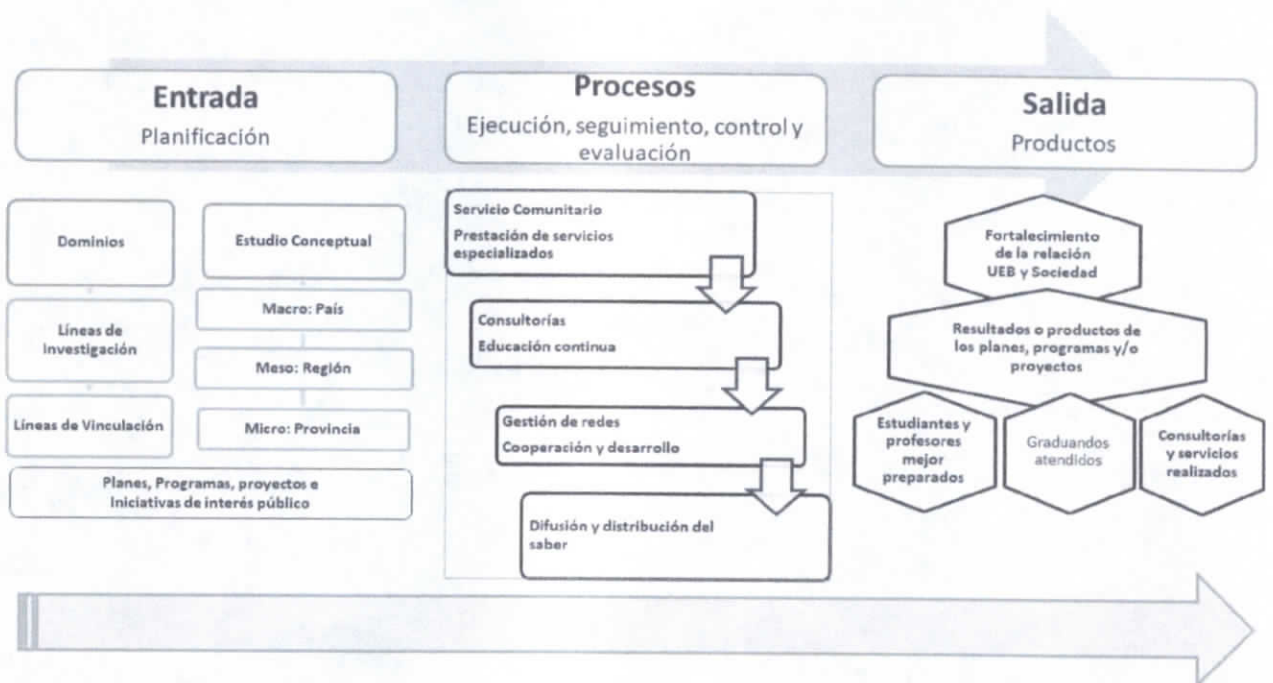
Entrada
Planificación

Procesos
Ejecución, seguimiento, control y evaluación

Salida
Productos

Dominios

Estudio Conceptual

Macro: País

Líneas de Investigación

Meso: Región

Líneas de Vinculación

Micro: Provincia

Planes, Programas, proyectos e Iniciativas de interés público

Servicio Comunitario
Prestación de servicios especializados

Consultorías
Educación continua

Gestión de redes
Cooperación y desarrollo

Difusión y distribución del saber

Fortalecimiento de la relación UEB y Sociedad

Resultados o productos de los planes, programas y/o proyectos

Estudiantes y profesores mejor preparados

Graduandos atendidos

Consultorías y servicios realizados